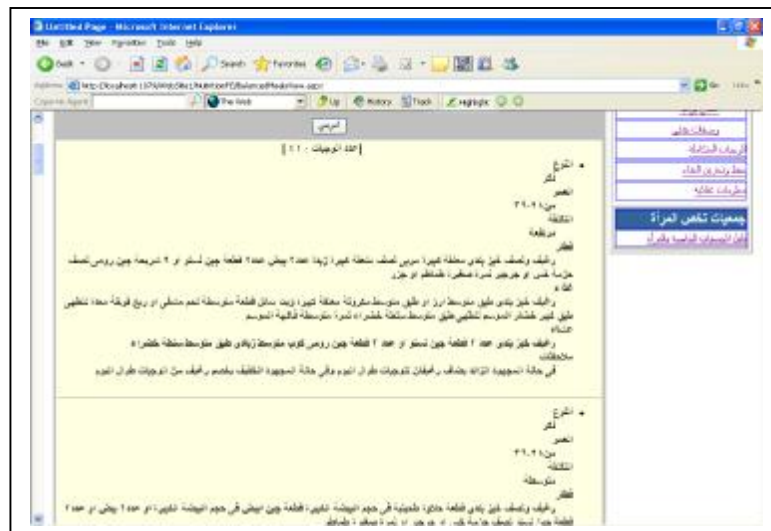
Untitled Page - Microsoft Internet Explorer

File Edit View Favorites Tools Help

Back Search Favorites

Address http://localhost:1376/WebSite1/NutritionFD/BalancedMealsView.aspx

Go Links

Copernic Agent The Web Up History Track Highlight

إرسال

عدد الوجبات : ١١

النوع
ذكر
العمر
من ٢٠-٢١
النشاط
مرتفعة
فطار

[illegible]

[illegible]

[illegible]

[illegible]

النوع
ذكر
العمر
من ٢٠-٢١
النشاط
متوسطة
فطار

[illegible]

وصفات طبي
الرجيمات المتكاملة
نمط وتخزين الغذاء
مقترحات علاجية
جمعيات تخص المرأة
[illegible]